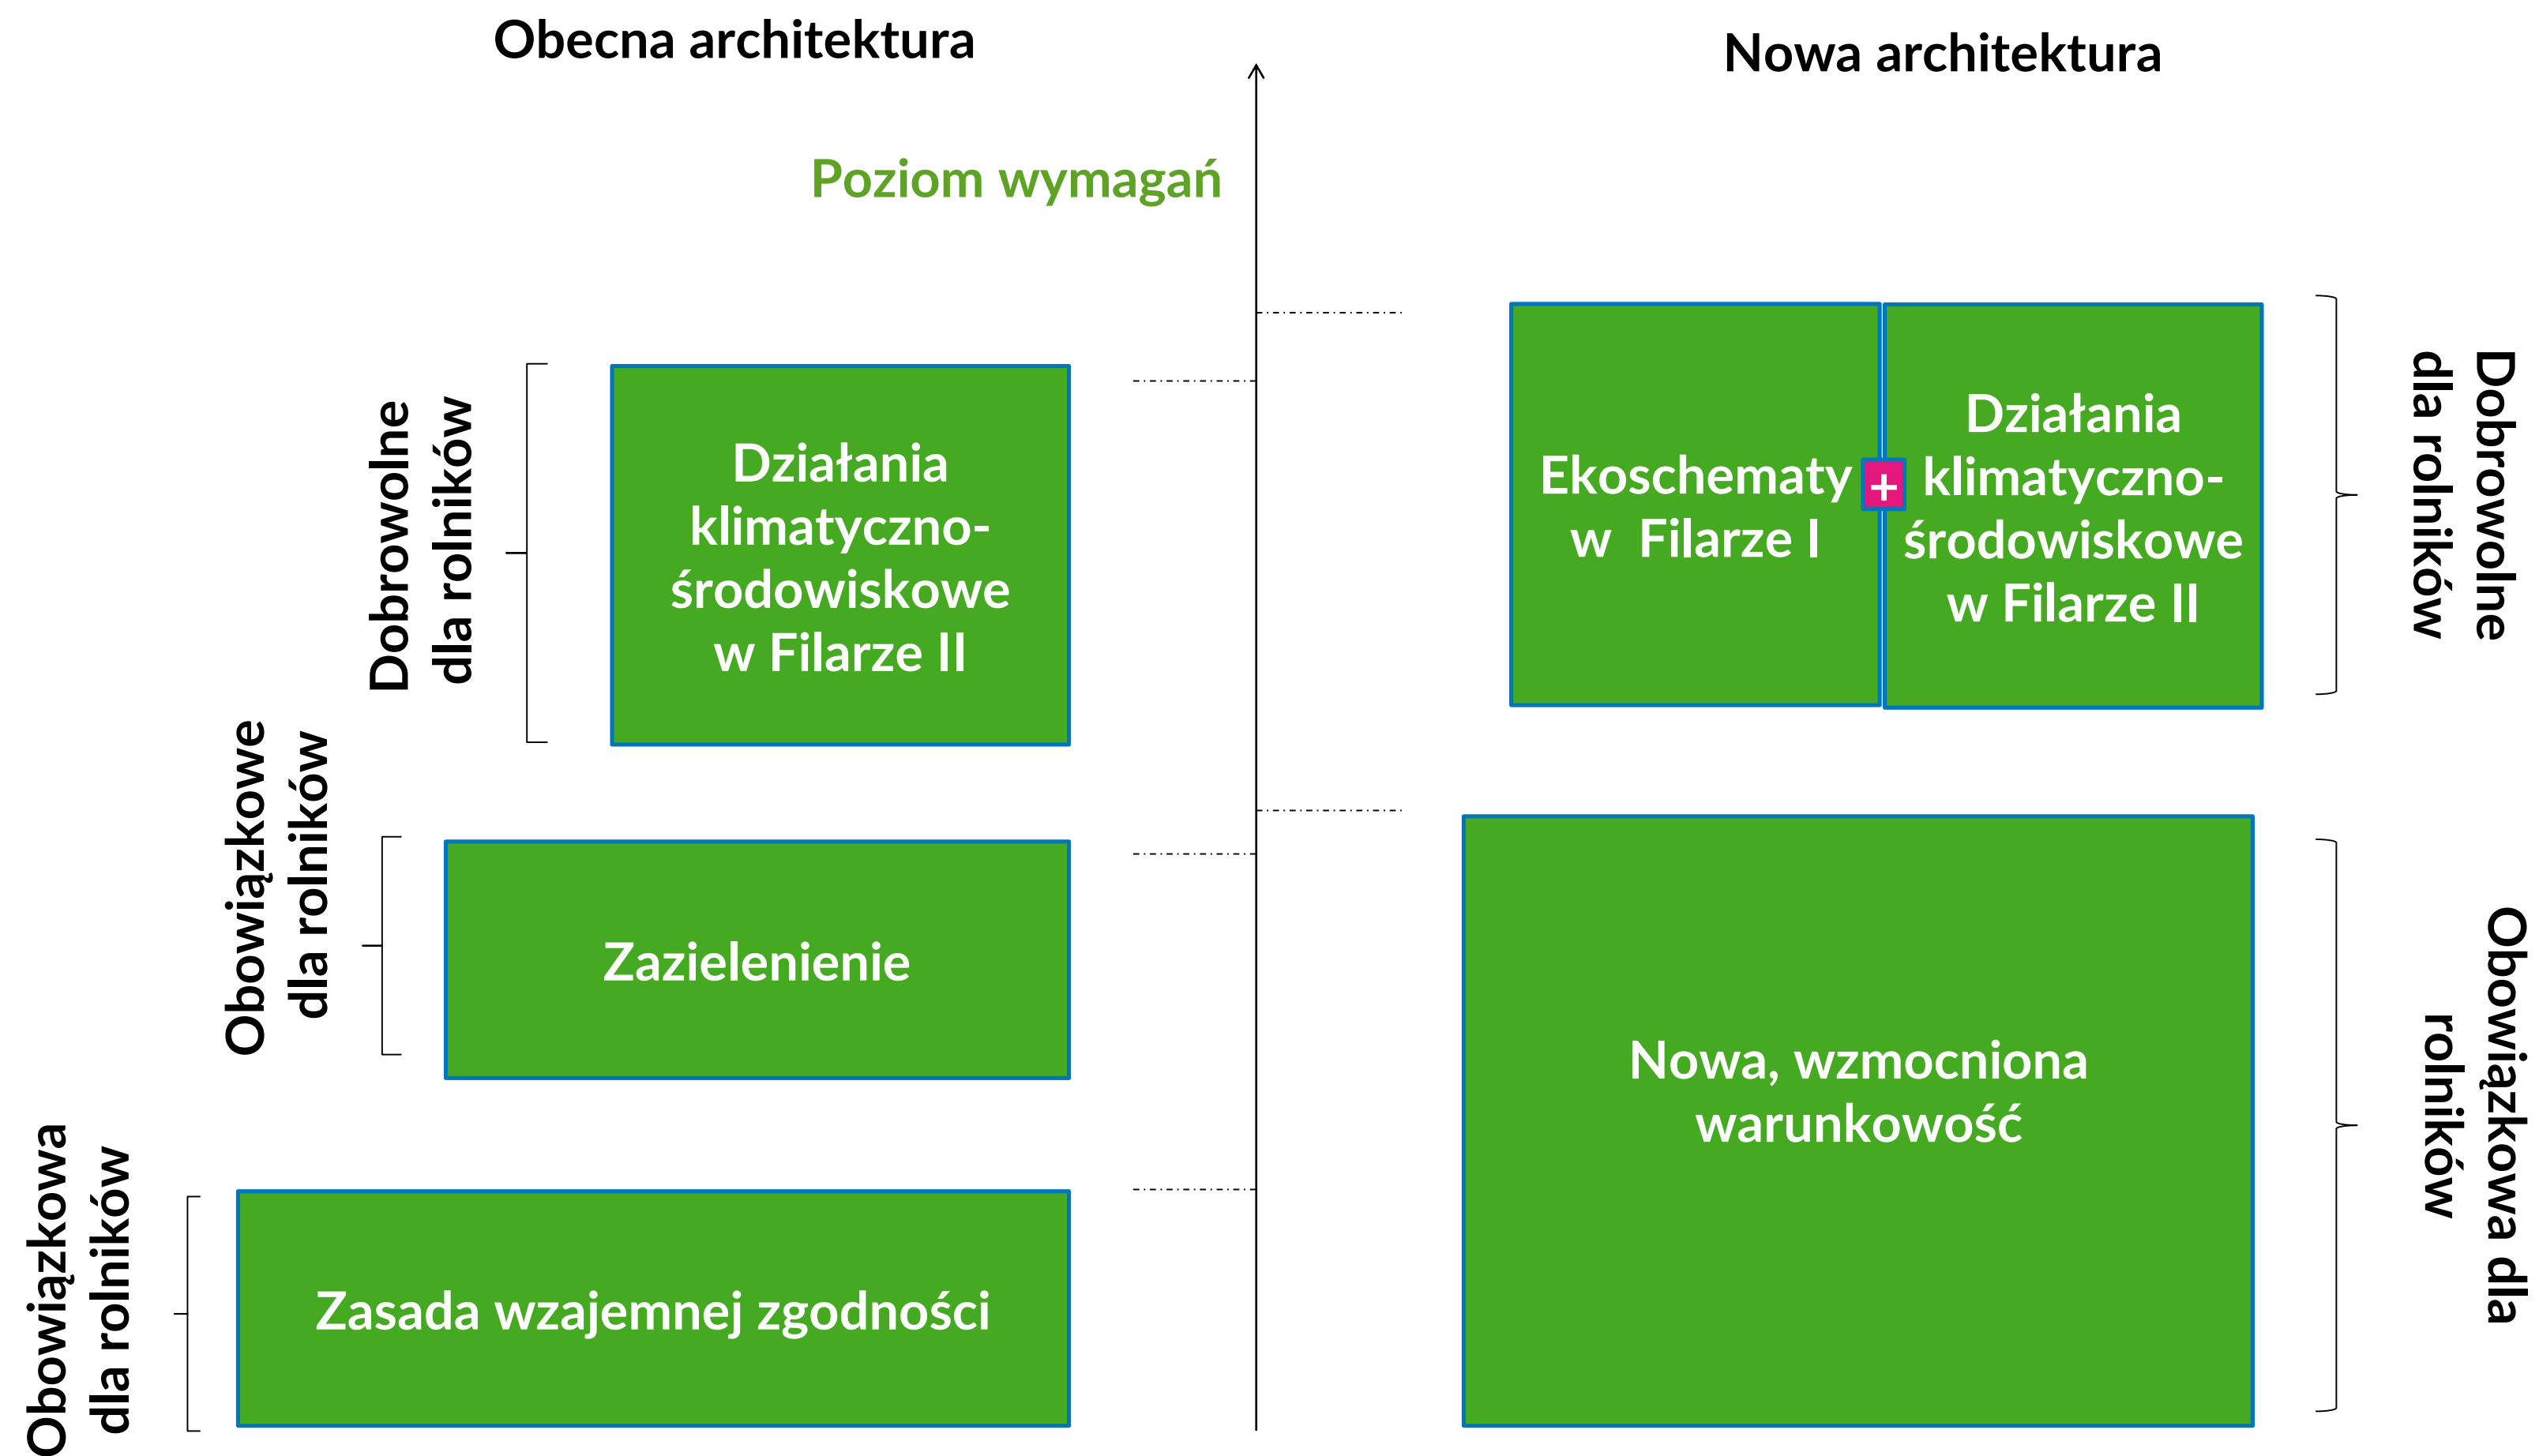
Obecna architektura

Nowa architektura

Poziom wymagań

Dobrowolne dla rolników

Działania klimatyczno-środowiskowe w Filarze II

Obowiązkowe dla rolników

Zazielenienie

Obowiązkowa dla rolników

Zasada wzajemnej zgodności

Ekoschematy w Filarze I

+

Działania klimatyczno-środowiskowe w Filarze II

Dobrowolne dla rolników

Nowa, wzmocniona warunkowość

Obowiązkowa dla rolników